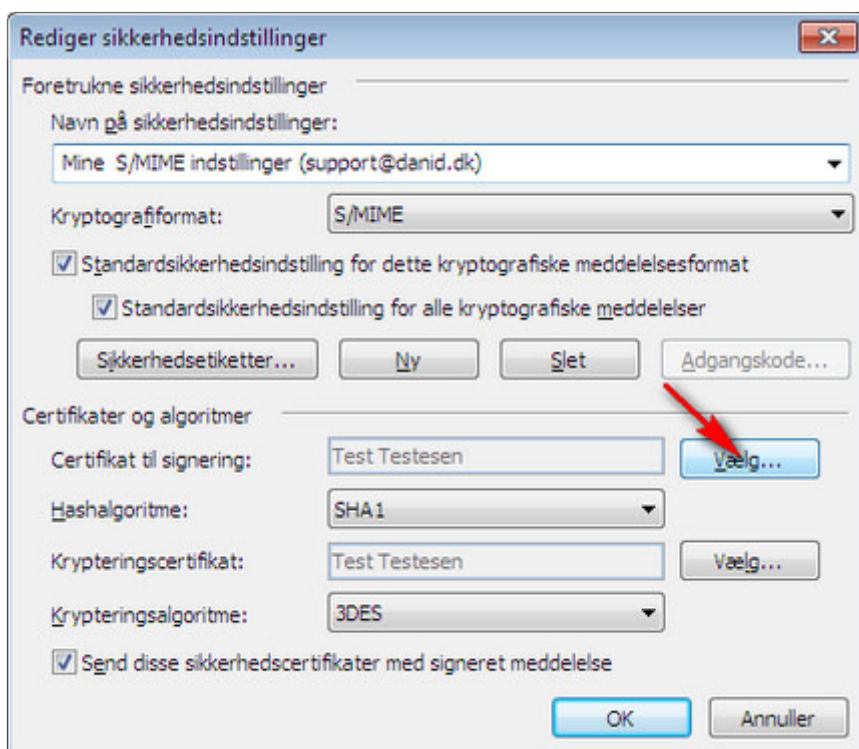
Rediger sikkerhedsindstillinger

Foretrukne sikkerhedsindstillinger

Navn på sikkerhedsindstillinger:

Mine S/MIME indstillinger (support@danid.dk)

Kryptografiformat: S/MIME

Standardsikkerhedsindstilling for dette kryptografiske meddelelsesformat

Standardsikkerhedsindstilling for alle kryptografiske meddelelser

Sikkerhedsetiketter... Ny Slet Adgangskode...

Certifikater og algoritmer

Certifikat til signering: Test Testesen Vælg...

Hashalgoritme: SHA1

Krypteringscertifikat: Test Testesen Vælg...

Krypteringsalgoritme: 3DES

Send disse sikkerhedscertifikater med signeret meddelelse

OK Annuller